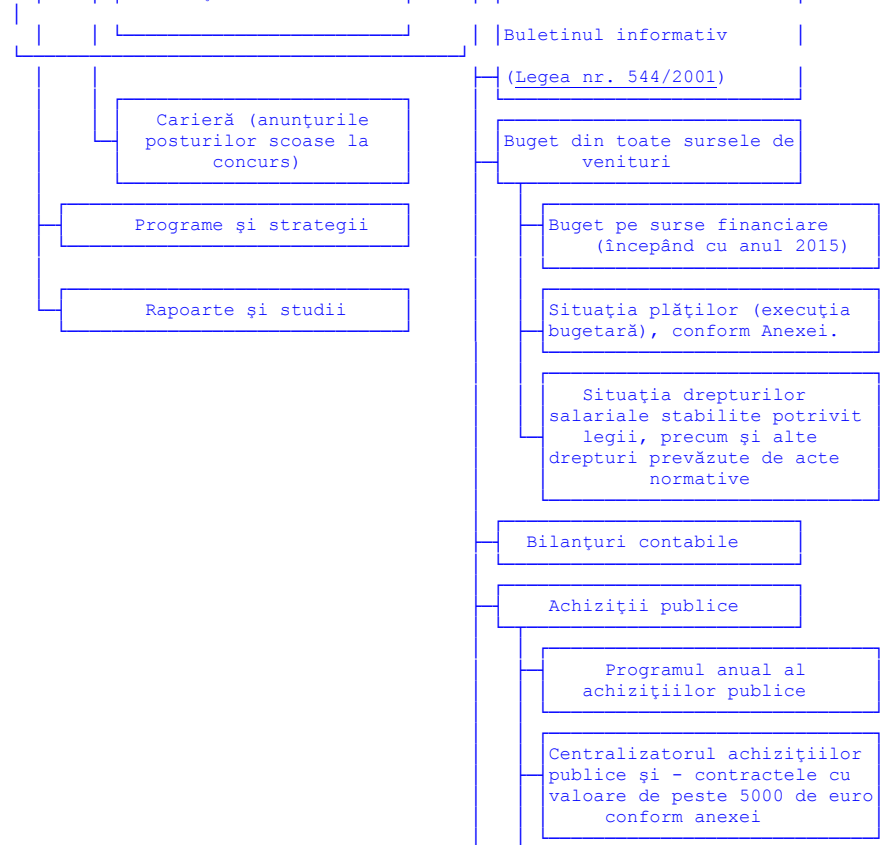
Carieră (anunţurile posturilor scoase la concurs)

Programe şi strategii

Rapoarte şi studii

Buletinul informativ (Legea nr. 544/2001)

Buget din toate sursele de venituri

Buget pe surse financiare (începând cu anul 2015)

Situaţia plăţilor (execuţia bugetară), conform Anexei.

Situaţia drepturilor salariale stabilite potrivit legii, precum şi alte drepturi prevăzute de acte normative

Bilanţuri contabile

Achiziţii publice

Programul anual al achiziţiilor publice

Centralizatorul achiziţiilor publice şi - contractele cu valoare de peste 5000 de euro conform anexei